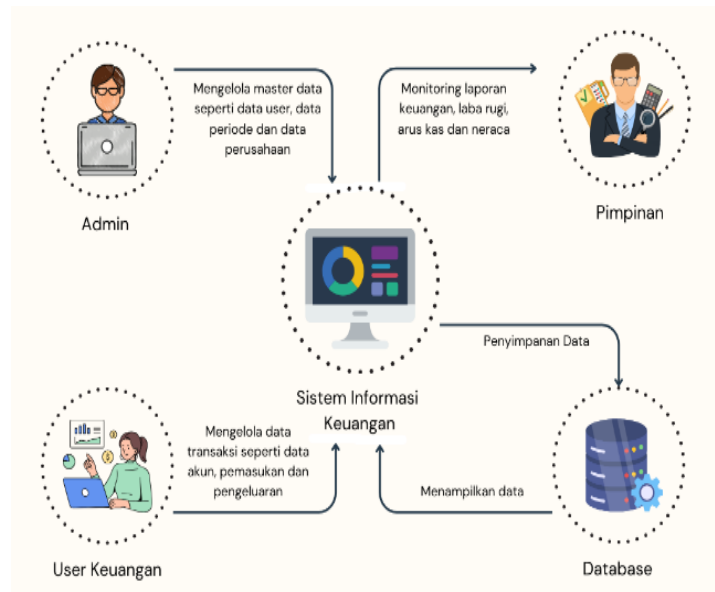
Mengelola master data seperti data user, data periode dan data perusahaan

Admin

Monitoring laporan keuangan, laba rugi, arus kas dan neraca

Pimpinan

Penyimpanan Data

Sistem Informasi Keuangan

Mengelola data transaksi seperti data akun, pemasukan dan pengeluaran

Menampilkan data

User Keuangan

Database